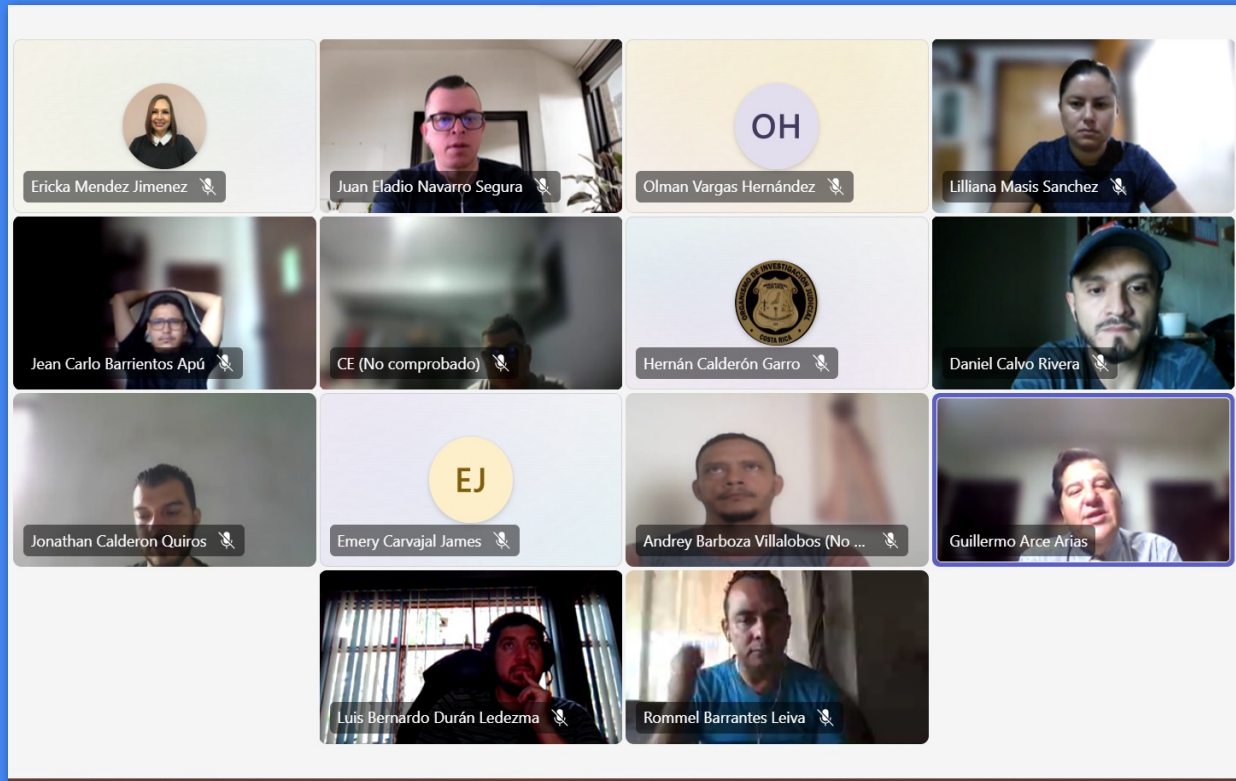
Ericka Mendez Jimenez

Juan Eladio Navarro Segura

OH

Olman Vargas Hernández

Lilliana Masis Sanchez

Jean Carlo Barrientos Apú

CE (No comprobado)

ORGANISMO DE INVESTIGACIÓN JUDICIAL

COSTA RICA

Hernán Calderón Garro

Daniel Calvo Rivera

Jonathan Calderon Quiros

EJ

Emery Carvajal James

Andrey Barboza Villalobos (No ...

Guillermo Arce Arias

Luis Bernardo Durán Ledezma

Rommel Barrantes Leiva